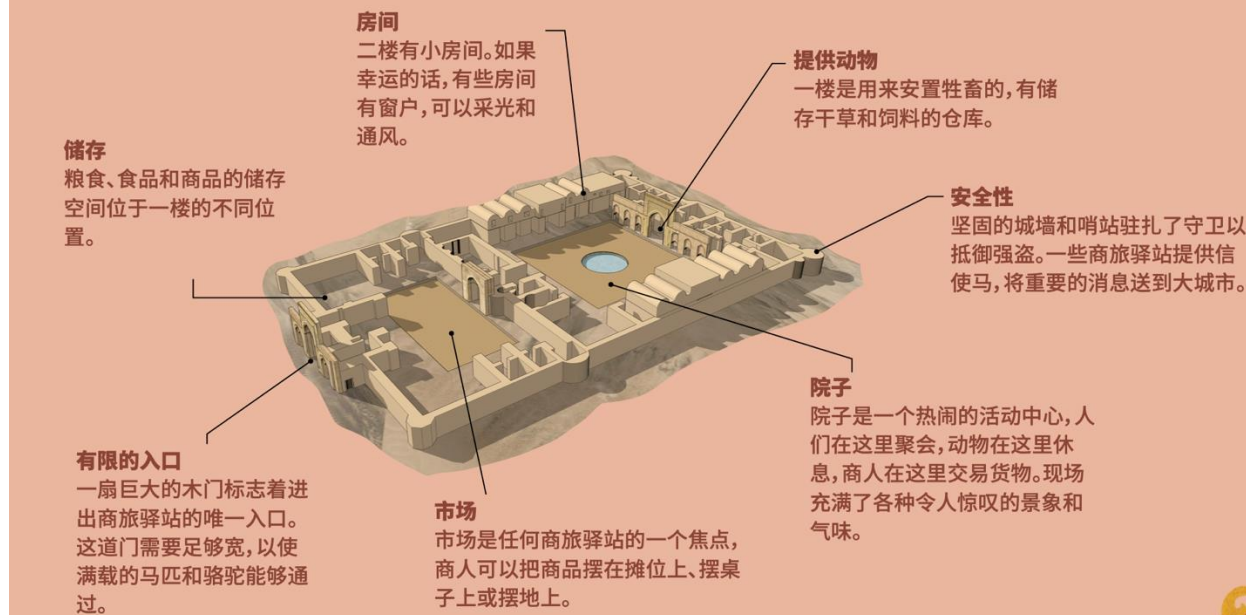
房间
二楼有小房间。如果幸运的话，有些房间有窗户，可以采光和通风。

提供动物
一楼是用来安置牲畜的，有储存干草和饲料的仓库。

储存
粮食、食品和商品的储存空间位于一楼的不同位置。

安全性
坚固的城墙和哨站驻扎了守卫以抵御强盗。一些商旅驿站提供信使马，将重要的消息送到大城市。

院子
院子是一个热闹的活动中心，人们在这里聚会，动物在这里休息，商人在这里交易货物。现场充满了各种令人惊叹的景象和气味。

有限的入口
一扇巨大的木门标志着进出商旅驿站的唯一入口。这道门需要足够宽，以使满载的马匹和骆驼能够通过。

市场
市场是任何商旅驿站的一个焦点，商人可以把商品摆在摊位上、摆桌子上或摆地上。